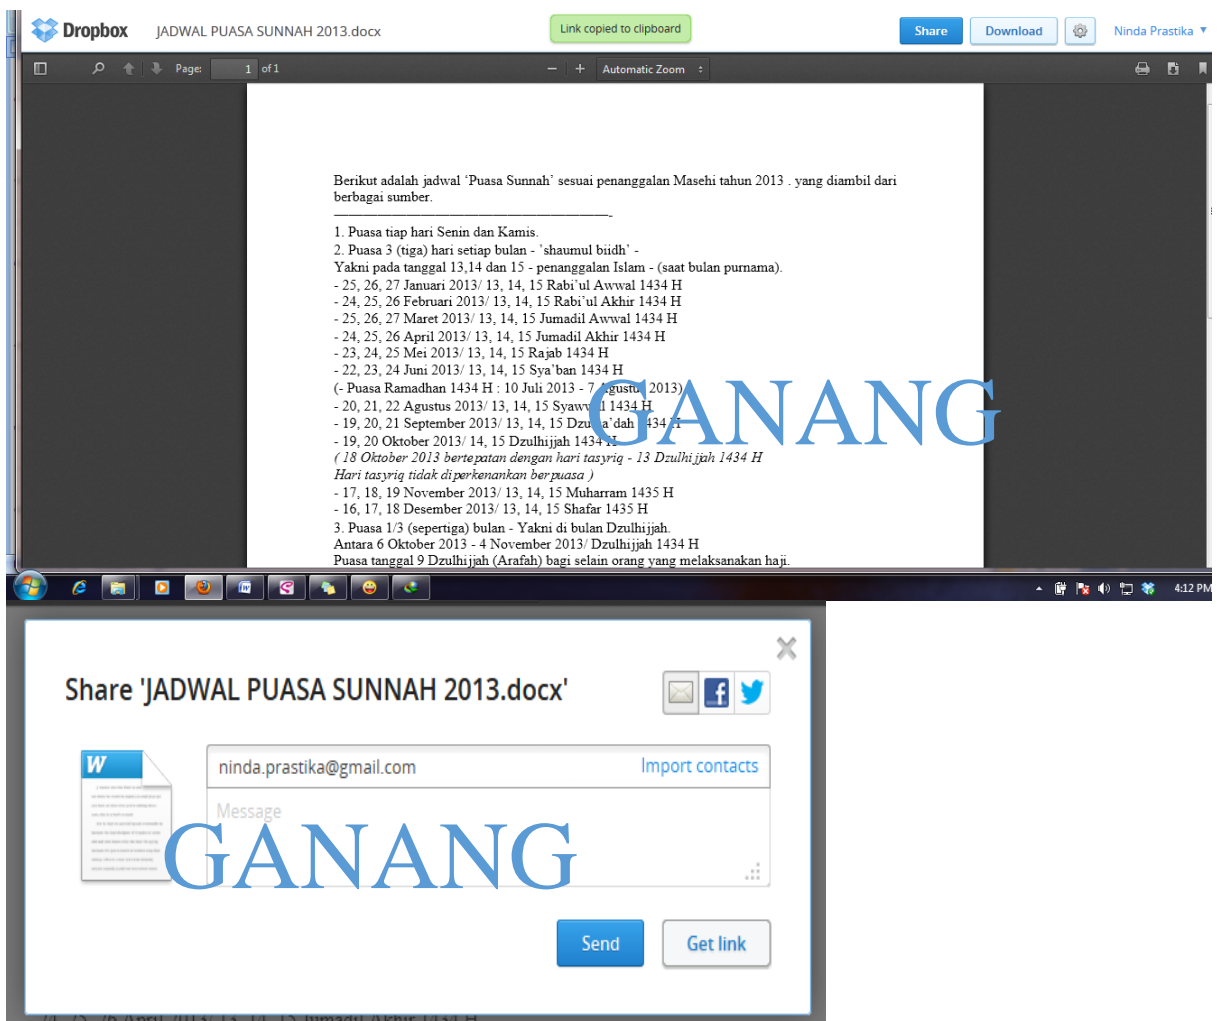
Dropbox JADWAL PUASA SUNNAH 2013.docx

Link copied to clipboard

Share Download Ninda Prastika

Page: 1 of 1

Automatic Zoom

Berikut adalah jadwal 'Puasa Sunnah' sesuai penanggalan Masehi tahun 2013 . yang diambil dari berbagai sumber.
————————————————————-

1. Puasa tiap hari Senin dan Kamis.
2. Puasa 3 (tiga) hari setiap bulan - 'shaumul biidh' -
Yakni pada tanggal 13,14 dan 15 - penanggalan Islam - (saat bulan purnama).
- 25, 26, 27 Januari 2013/ 13, 14, 15 Rabi'ul Awwal 1434 H
- 24, 25, 26 Februari 2013/ 13, 14, 15 Rabi'ul Akhir 1434 H
- 25, 26, 27 Maret 2013/ 13, 14, 15 Jumadil Awwal 1434 H
- 24, 25, 26 April 2013/ 13, 14, 15 Jumadil Akhir 1434 H
- 23, 24, 25 Mei 2013/ 13, 14, 15 Rajab 1434 H
- 22, 23, 24 Juni 2013/ 13, 14, 15 Sya'ban 1434 H
(- Puasa Ramadhan 1434 H : 10 Juli 2013 - 7 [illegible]gustu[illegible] 2013)
- 20, 21, 22 Agustus 2013/ 13, 14, 15 Syaw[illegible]l 1434 H
- 19, 20, 21 September 2013/ 13, 14, 15 Dzu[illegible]a'dah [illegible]434 H
- 19, 20 Oktober 2013/ 14, 15 Dzulhijjah 1434 H
( 18 Oktober 2013 bertepatan dengan hari tasyriq - 13 Dzulhijjah 1434 H
Hari tasyriq tidak diperkenankan berpuasa )
- 17, 18, 19 November 2013/ 13, 14, 15 Muharram 1435 H
- 16, 17, 18 Desember 2013/ 13, 14, 15 Shafar 1435 H
3. Puasa 1/3 (sepertiga) bulan - Yakni di bulan Dzulhijjah.
Antara 6 Oktober 2013 - 4 November 2013/ Dzulhijjah 1434 H
Puasa tanggal 9 Dzulhijjah (Arafah) bagi selain orang yang melaksanakan haji.

GANANG

4:12 PM

Share 'JADWAL PUASA SUNNAH 2013.docx'

ninda.prastika@gmail.com Import contacts

Message

GANANG

Send Get link